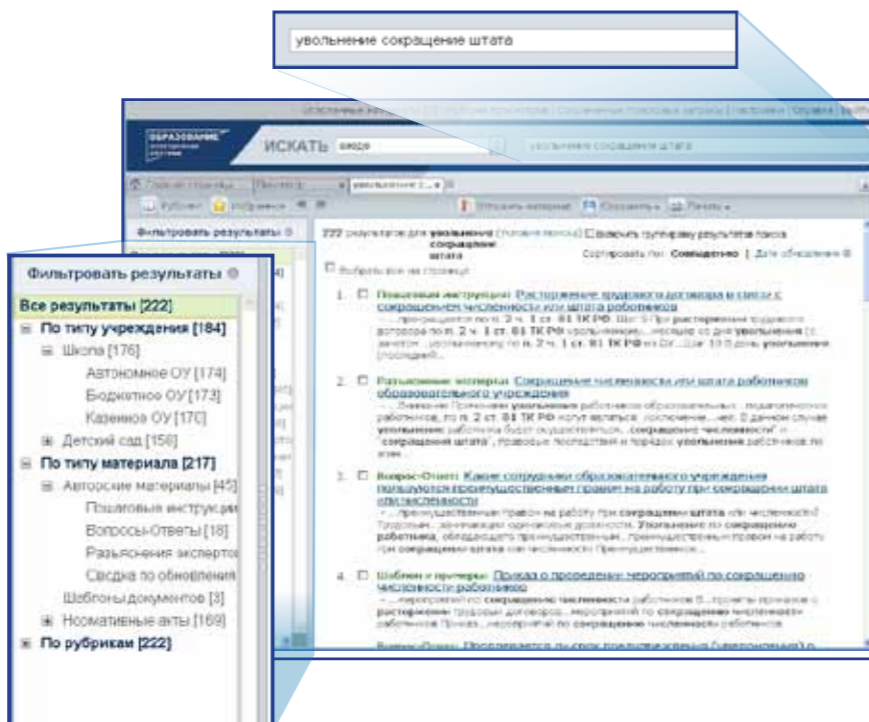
увольнение сокращение штата

ОБРАЗОВАНИЕ

ИСКАТЬ

Фильтровать результаты

222 результатов для увольнение сокращение штата

Сортировать по: Совпадению | Дате обновления

Выбрать все на странице

1. Пошаговая инструкция: Расторжение трудового договора в связи с сокращением численности или штата работников

2. Разъяснение эксперта: Сокращение численности или штата работников образовательного учреждения

3. Вопрос-Ответ: Какие сотрудники образовательного учреждения пользуются преимущественным правом на работу при сокращении штата (численности)

4. Шаблон и примеры: Приказ о проведении мероприятий по сокращению численности работников

Фильтровать результаты

Все результаты [222]

По типу учреждения [184]

Школа [176]

Автономное ОУ [174]

Бюджетное ОУ [173]

Казенное ОУ [170]

Детский сад [156]

По типу материала [217]

Авторские материалы [45]

Пошаговые инструкции

Вопросы-Ответы [18]

Разъяснения экспертов

Сводка по обновления

Шаблоны документов [3]

Нормативные акты [169]

По рубрикам [222]